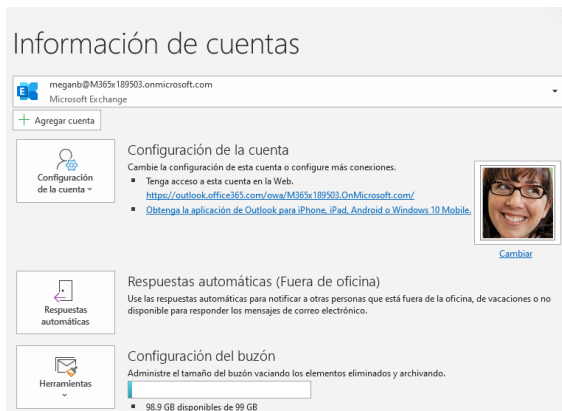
Información de cuentas

meganb@M365x189503.onmicrosoft.com
Microsoft Exchange

+ Agregar cuenta

Configuración de la cuenta ˅

Configuración de la cuenta

Cambie la configuración de esta cuenta o configure más conexiones.

- Tenga acceso a esta cuenta en la Web.
https://outlook.office365.com/owa/M365x189503.OnMicrosoft.com/
- Obtenga la aplicación de Outlook para iPhone, iPad, Android o Windows 10 Mobile.

Cambiar

Respuestas automáticas

Respuestas automáticas (Fuera de oficina)

Use las respuestas automáticas para notificar a otras personas que está fuera de la oficina, de vacaciones o no disponible para responder los mensajes de correo electrónico.

Herramientas ˅

Configuración del buzón

Administre el tamaño del buzón vaciando los elementos eliminados y archivando.

- 98.9 GB disponibles de 99 GB